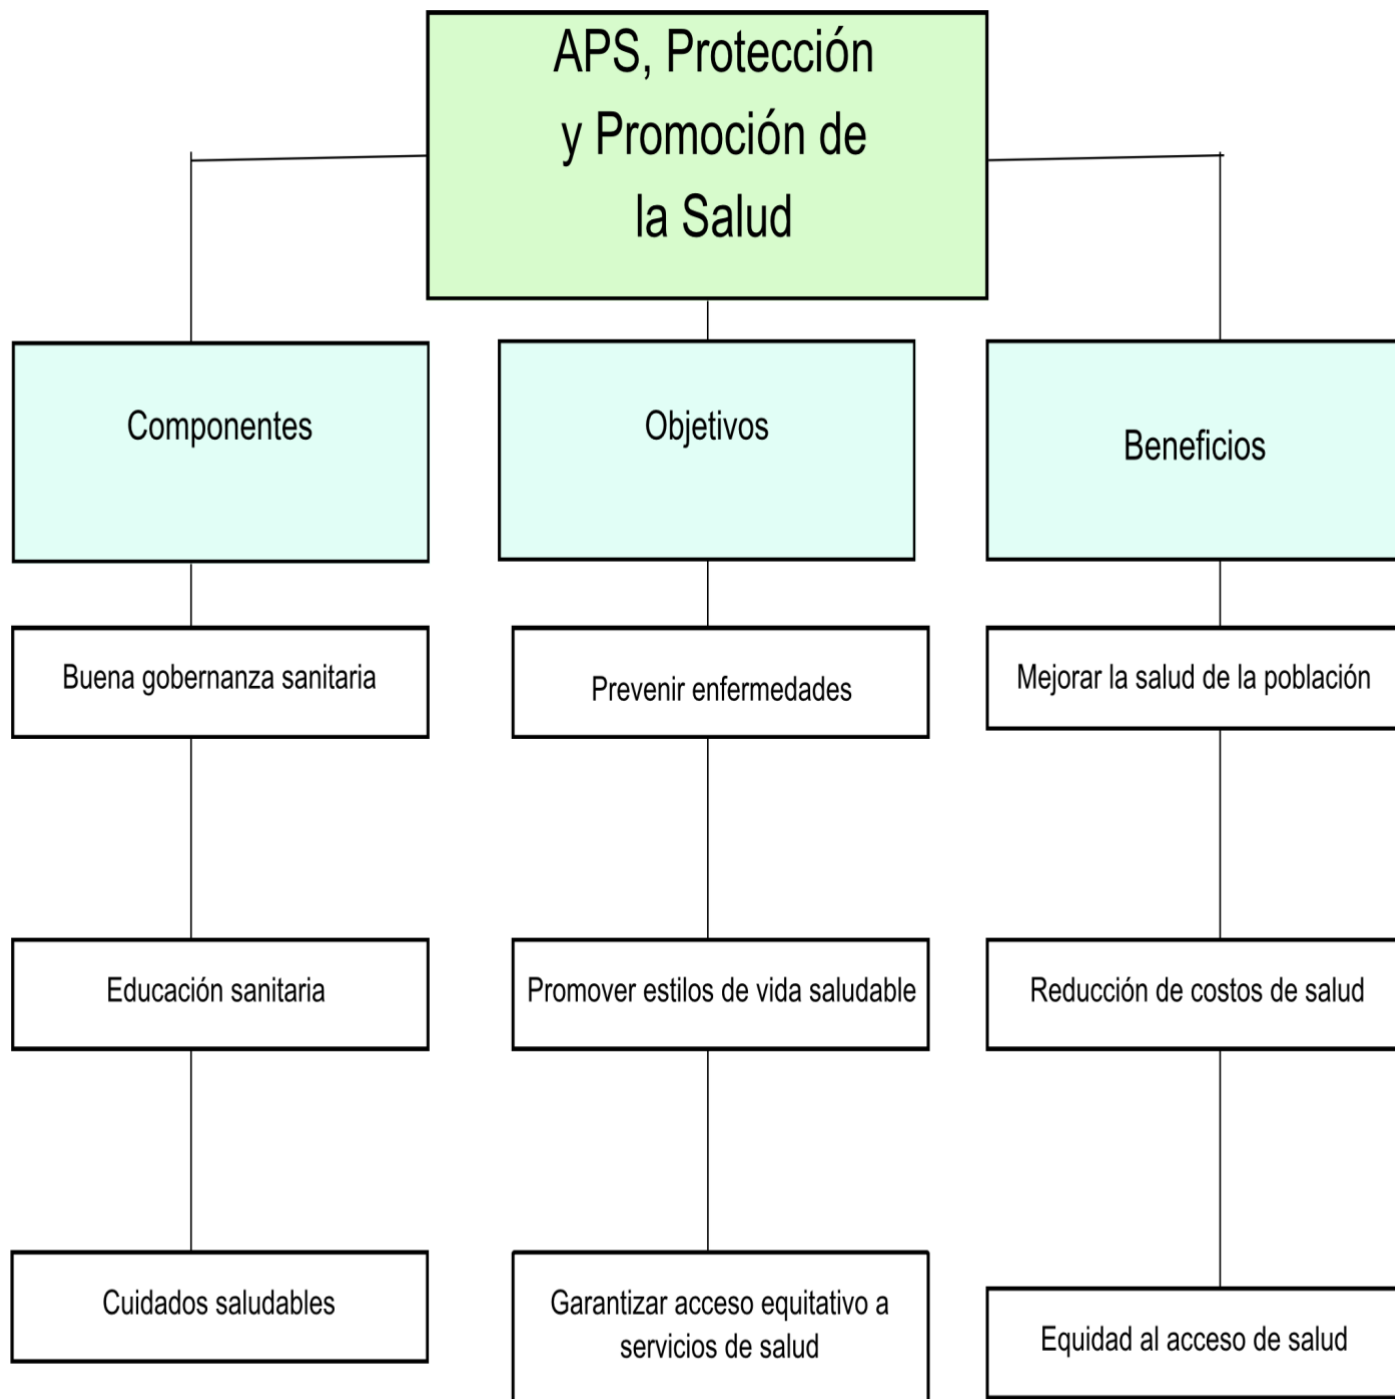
APS, Protección y Promoción de la Salud

Componentes

Buena gobernanza sanitaria

Educación sanitaria

Cuidados saludables

Objetivos

Prevenir enfermedades

Promover estilos de vida saludable

Garantizar acceso equitativo a servicios de salud

Beneficios

Mejorar la salud de la población

Reducción de costos de salud

Equidad al acceso de salud